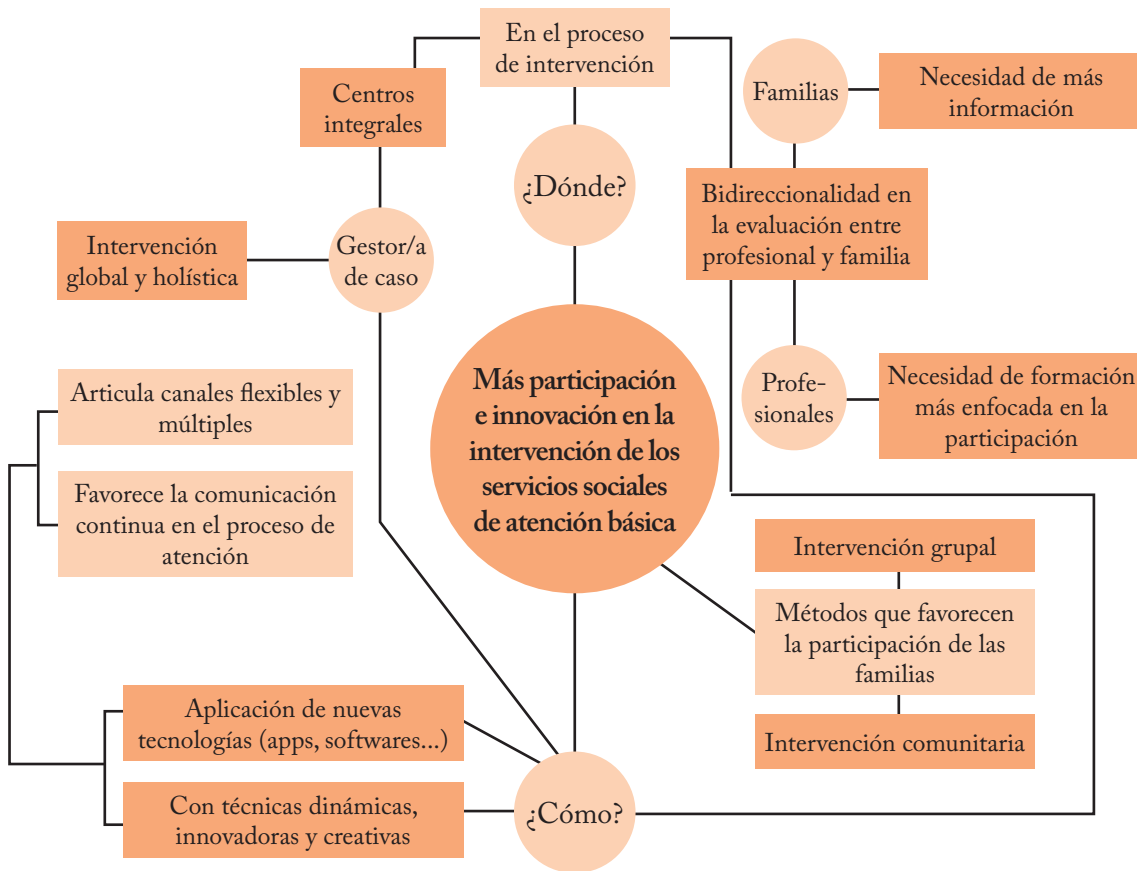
En el proceso de intervención

Centros integrales

¿Dónde?

Familias

Necesidad de más información

Bidireccionalidad en la evaluación entre profesional y familia

Intervención global y holística

Gestor/a de caso

Profesionales

Necesidad de formación más enfocada en la participación

Articula canales flexibles y múltiples

Favorece la comunicación continua en el proceso de atención

Más participación e innovación en la intervención de los servicios sociales de atención básica

Intervención grupal

Métodos que favorecen la participación de las familias

Intervención comunitaria

Aplicación de nuevas tecnologías (apps, softwares...)

Con técnicas dinámicas, innovadoras y creativas

¿Cómo?